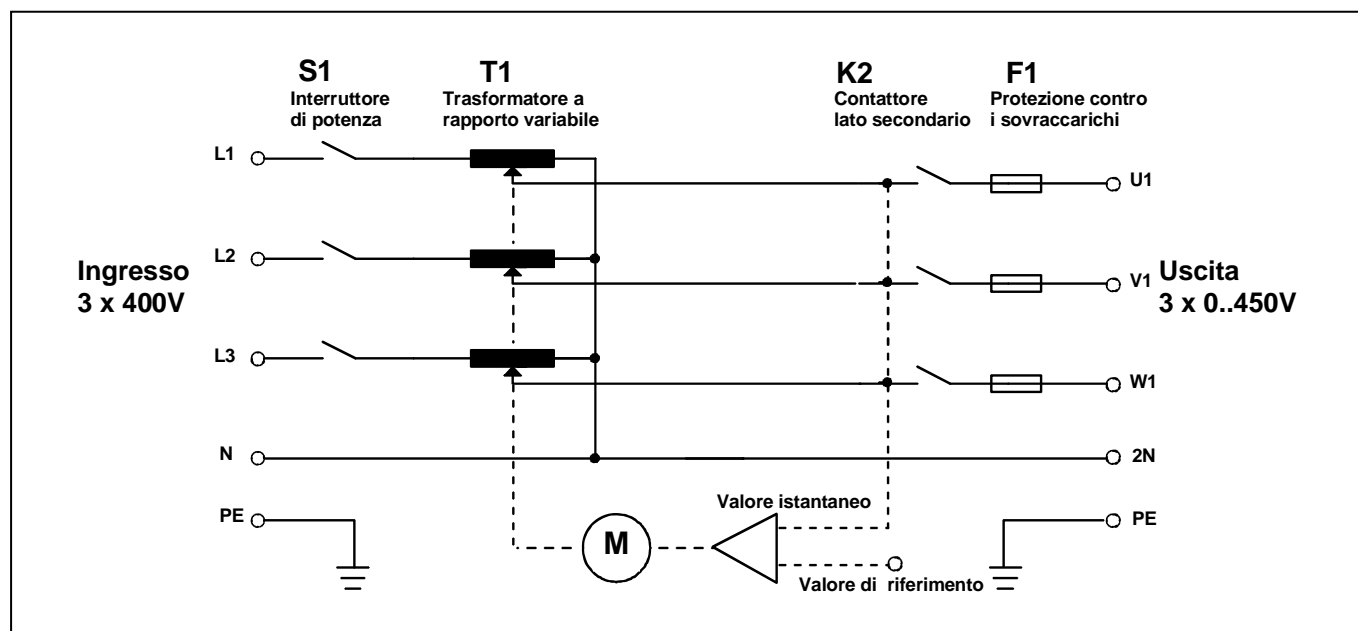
S1
Interruttore di potenza

T1
Trasformatore a rapporto variabile

K2
Contattore lato secondario

F1
Protezione contro i sovraccarichi

L1

L2

L3

N

PE

Ingresso
3 x 400V

U1

V1

W1

2N

PE

Uscita
3 x 0..450V

M

Valore istantaneo

Valore di riferimento